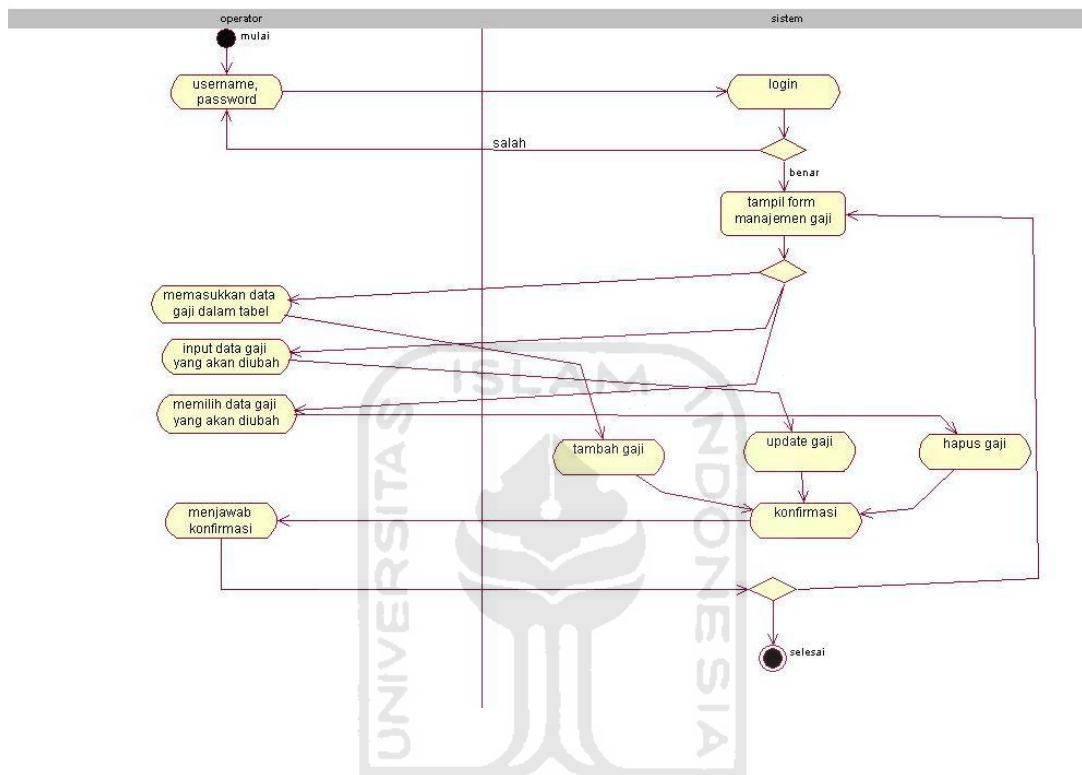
operator

sistem

mulai

username, password

login

salah

benar

tampil form manajemen gaji

memasukkan data gaji dalam tabel

input data gaji yang akan diubah

memilih data gaji yang akan diubah

tambah gaji

update gaji

hapus gaji

menjawab konfirmasi

konfirmasi

selesai

ISLAM

UNIVERSITAS

INDONESIA